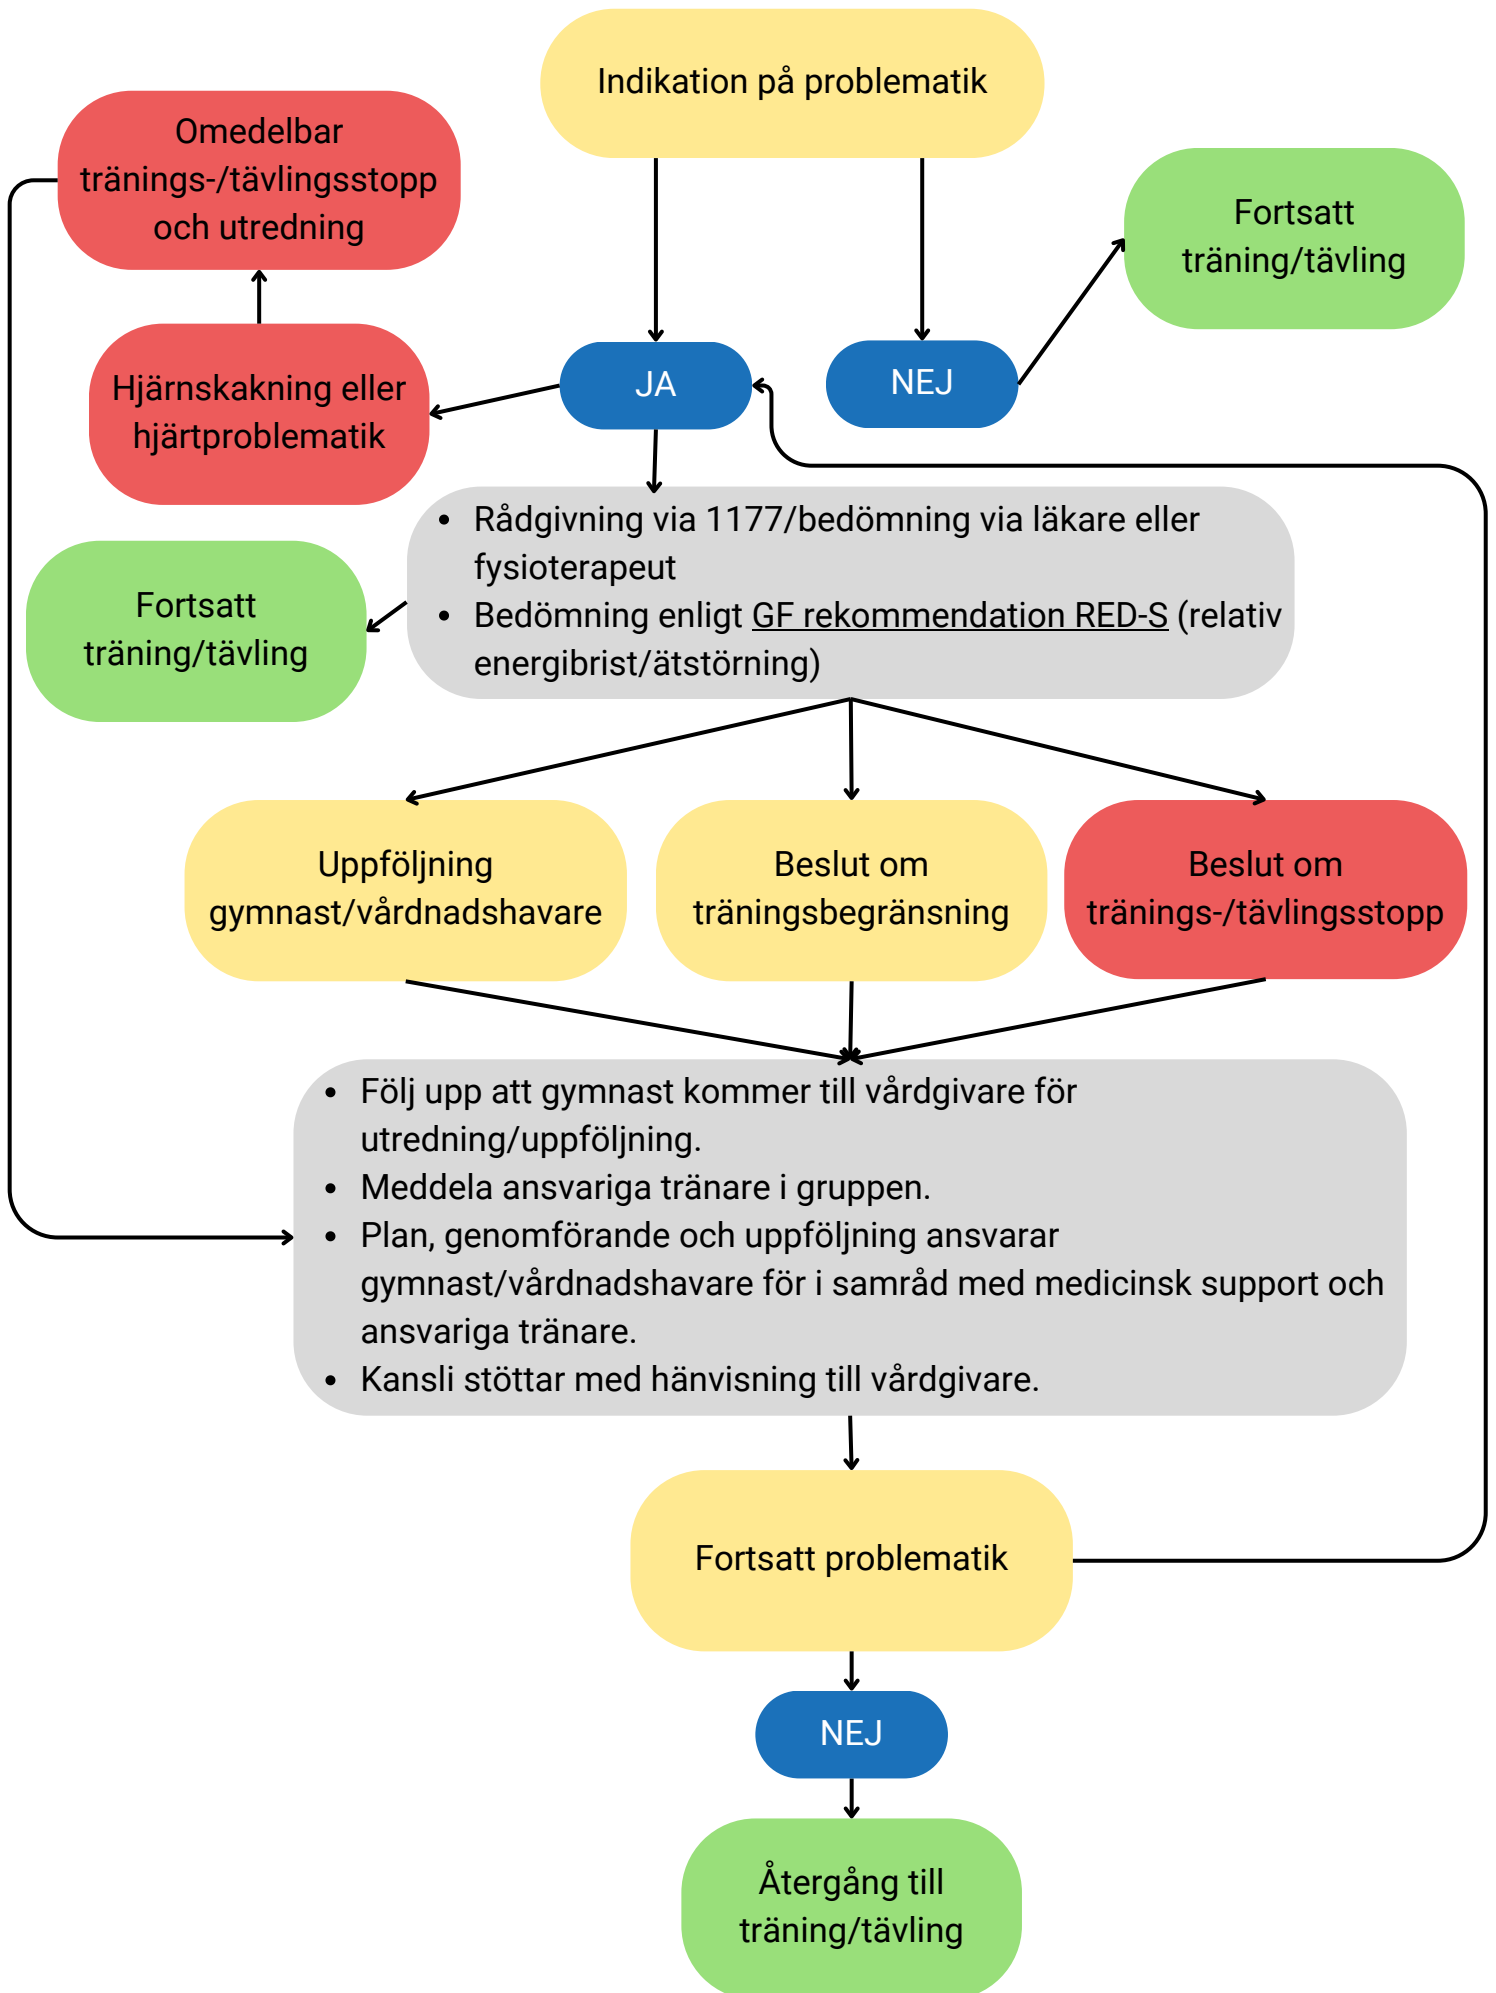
Indikation på problematik

Omedelbar tränings-/tävlingsstopp och utredning

Fortsatt träning/tävling

Hjärnskakning eller hjärtproblematik

JA

NEJ

- Rådgivning via 1177/bedömning via läkare eller fysioterapeut
- Bedömning enligt GF rekommendation RED-S (relativ energibrist/ätstörning)

Fortsatt träning/tävling

Uppföljning gymnast/vårdnadshavare

Beslut om träningsbegränsning

Beslut om tränings-/tävlingsstopp

- Följ upp att gymnast kommer till vårdgivare för utredning/uppföljning.
- Meddela ansvariga tränare i gruppen.
- Plan, genomförande och uppföljning ansvarar gymnast/vårdnadshavare för i samråd med medicinsk support och ansvariga tränare.
- Kansli stöttar med hänvisning till vårdgivare.

Fortsatt problematik

NEJ

Återgång till träning/tävling